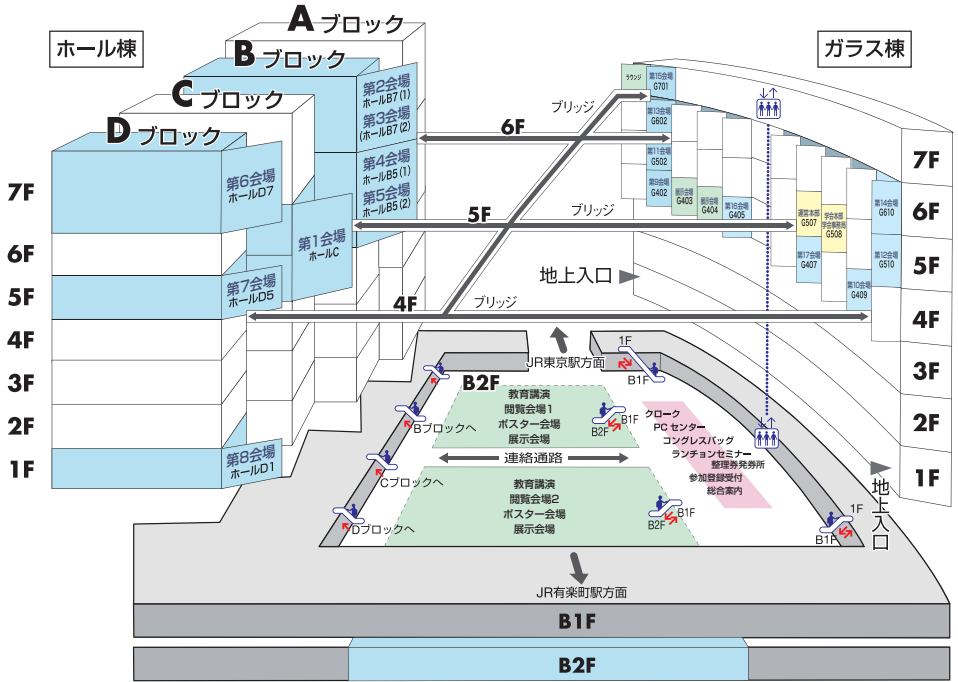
ホール棟

Aブロック
Bブロック
Cブロック
Dブロック

ガラス棟

7F
6F
5F
4F
3F
2F
1F

第2会場
ホールB7 (1)
第3会場
(ホールB7 (2)
第4会場
ホールB5 (1)
第5会場
ホールB5 (2)
第1会場
ホールC
第6会場
ホールD7
第7会場
ホールD5
第8会場
ホールD1

ブリッジ
6F
5F
ブリッジ
4F
ブリッジ

ラウンジ
第15会場
G701
第13会場
G602
第11会場
G502
第9会場
G402
G403
G404
第16会場
G405
運営本部
G507
学会本部
G508
第17会場
G407
第14会場
G610
第12会場
G510
第10会場
G409

7F
6F
5F
4F
3F
2F
1F

地上入口
JR東京駅方面
B2F
1F
B1F
Bブロックへ
Cブロックへ
Dブロックへ
教育講演
閲覧会場1
ポスター会場
展示会場
B1F
B2F
クローク
PC センター
コングレスバッグ
ランチョンセミナー
整理券発券所
参加登録受付
総合案内
連絡通路
教育講演
閲覧会場2
ポスター会場
展示会場
B1F
B2F
1F
B1F
地上入口
JR有楽町駅方面
B1F
B2F